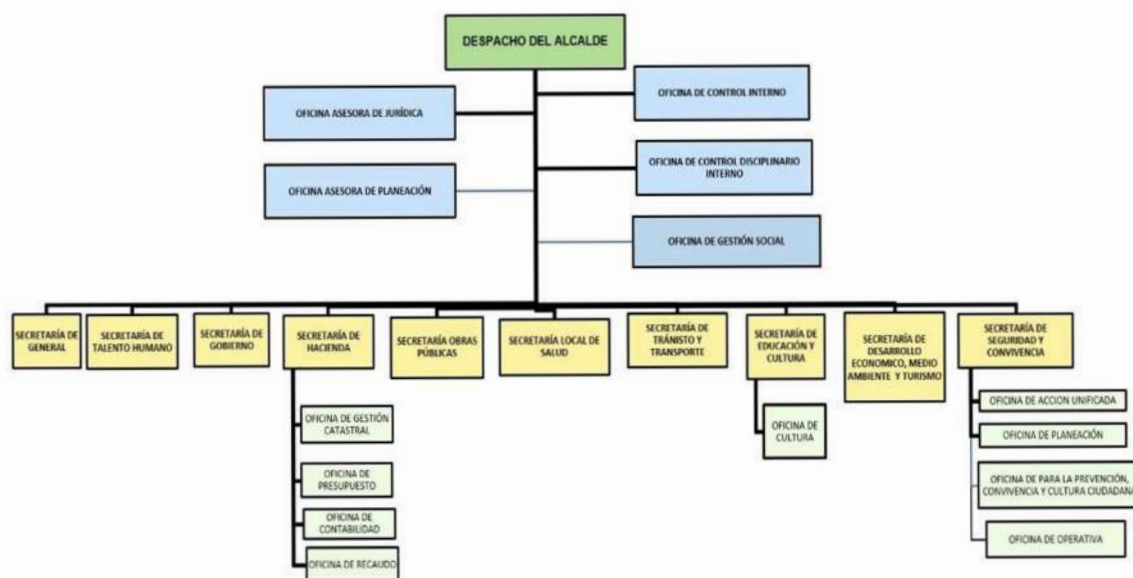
DESPACHO DEL ALCALDE

OFICINA ASESORA DE JURÍDICA

OFICINA DE CONTROL INTERNO

OFICINA DE CONTROL DISCIPLINARIO INTERNO

OFICINA ASESORA DE PLANEACIÓN

OFICINA DE GESTIÓN SOCIAL

SECRETARÍA DE GENERAL

SECRETARÍA DE TALENTO HUMANO

SECRETARÍA DE GOBIERNO

SECRETARÍA DE HACIENDA

OFICINA DE GESTIÓN CATASTRAL

OFICINA DE PRESUPUESTO

OFICINA DE CONTABILIDAD

OFICINA DE RECAUDO

SECRETARÍA OBRAS PÚBLICAS

SECRETARÍA LOCAL DE SALUD

SECRETARÍA DE TRÁNISTO Y TRANSPORTE

SECRETARÍA DE EDUCACIÓN Y CULTURA

OFICINA DE CULTURA

SECRETARÍA DE DESARROLLO ECONOMICO, MEDIO AMBIENTE Y TURISMO

SECRETARÍA DE SEGURIDAD Y CONVIVENCIA

OFICINA DE ACCION UNIFICADA

OFICINA DE PLANEACIÓN

OFICINA DE PARA LA PREVENCIÓN, CONVIVENCIA Y CULTURA CIUDADANA

OFICINA DE OPERATIVA